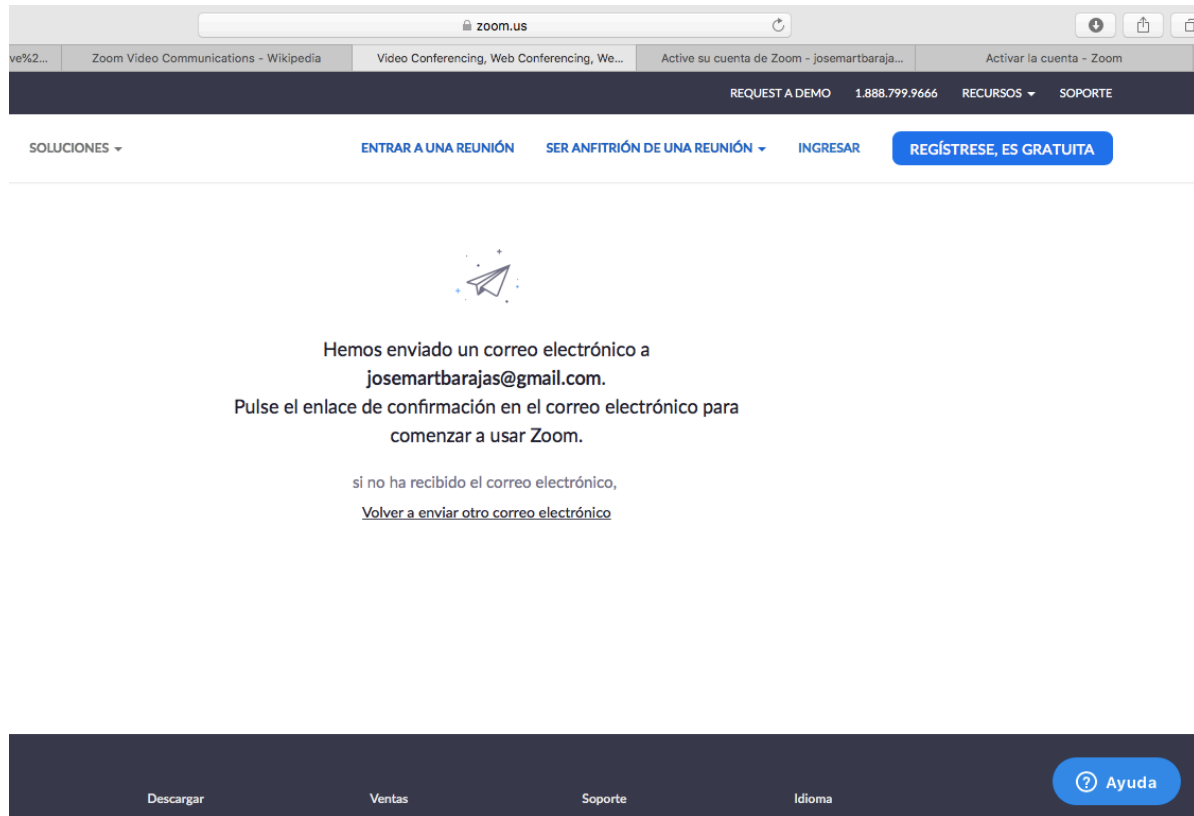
zoom.us

ve%2... | Zoom Video Communications - Wikipedia | Video Conferencing, Web Conferencing, We... | Active su cuenta de Zoom - josemartbaraja... | Activar la cuenta - Zoom

REQUEST A DEMO 1.888.799.9666 RECURSOS SOPORTE

SOLUCIONES ENTRAR A UNA REUNIÓN SER ANFITRIÓN DE UNA REUNIÓN INGRESAR REGÍSTRESE, ES GRATUITA

Hemos enviado un correo electrónico a josemartbarajas@gmail.com.
Pulse el enlace de confirmación en el correo electrónico para comenzar a usar Zoom.

si no ha recibido el correo electrónico,

Volver a enviar otro correo electrónico

Descargar Ventas Soporte Idioma

Ayuda